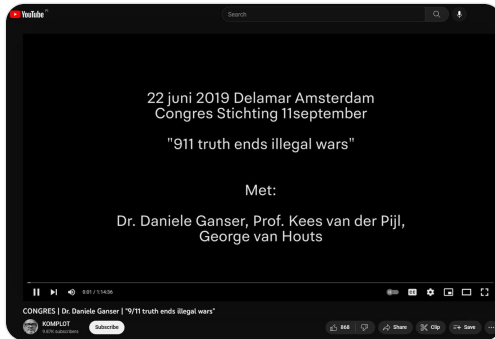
YouTube NL

Search

22 juni 2019 Delamar Amsterdam
Congres Stichting 11september

"911 truth ends illegal wars"

Met:

Dr. Daniele Ganser, Prof. Kees van der Pijl, George van Houts

0:01 / 1:14:06

CONGRES | Dr. Daniele Ganser | "9/11 truth ends illegal wars"

KOMPLOT
9.67K subscribers

Subscribe

868

Share

Clip

Save